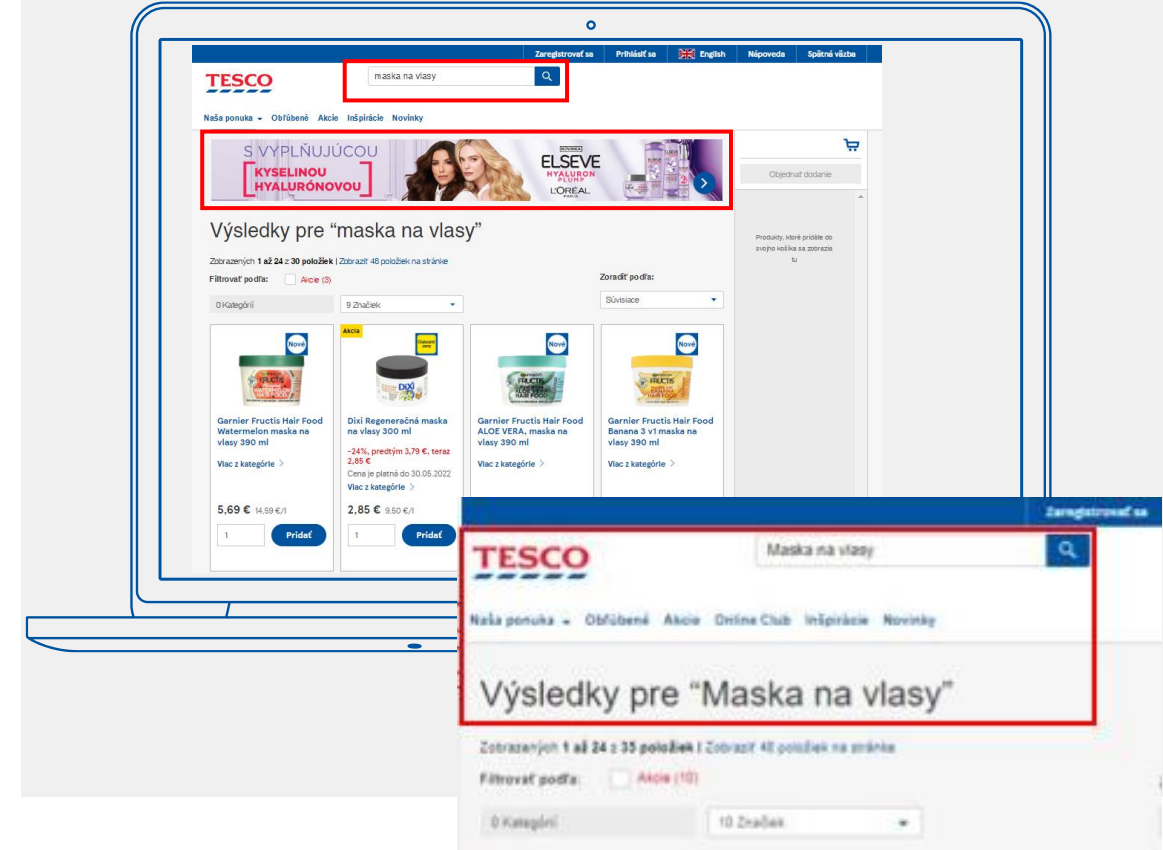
Zaregistrovať sa Prihlásiť sa English Nápoveda Spätná väzba

TESCO

maska na vlasy

Naša ponuka Obľúbené Akcie Inšpirácie Novinky

S VYPLŇUJÚCOU KYSELINOU HYALURÓNOVOU

NOVINKA ELSEVE HYALURON PLUMP L'ORÉAL PARIS

Objednať dodanie

Produkty, ktoré pridáte do svojho košíka sa zobrazia tu

Výsledky pre "maska na vlasy"

Zobrazených 1 až 24 z 30 položiek | Zobraziť 48 položiek na stránke

Filtrovať podľa: Akcie (3)

Zoradiť podľa:

Súvisiace

0 Kategórií

9 Značiek

Nové

Garnier Fructis Hair Food Watermelon maska na vlasy 390 ml

Viac z kategórie

5,69 € 14,59 €/l

1 Pridať

Akcia

Dixi Regeneračná maska na vlasy 300 ml

-24%, predtým 3,79 €, teraz 2,85 €

Cena je platná do 30.05.2022

Viac z kategórie

2,85 € 9,50 €/l

1 Pridať

Nové

Garnier Fructis Hair Food ALOE VERA, maska na vlasy 390 ml

Viac z kategórie

Nové

Garnier Fructis Hair Food Banana 3 v1 maska na vlasy 390 ml

Viac z kategórie

Zaregistrovať sa

TESCO

Maska na vlasy

Naša ponuka Obľúbené Akcie Online Club Inšpirácie Novinky

Výsledky pre "Maska na vlasy"

Zobrazených 1 až 24 z 35 položiek | Zobraziť 48 položiek na stránke

Filtrovať podľa: Akcie (10)

0 Kategórií

10 Značiek